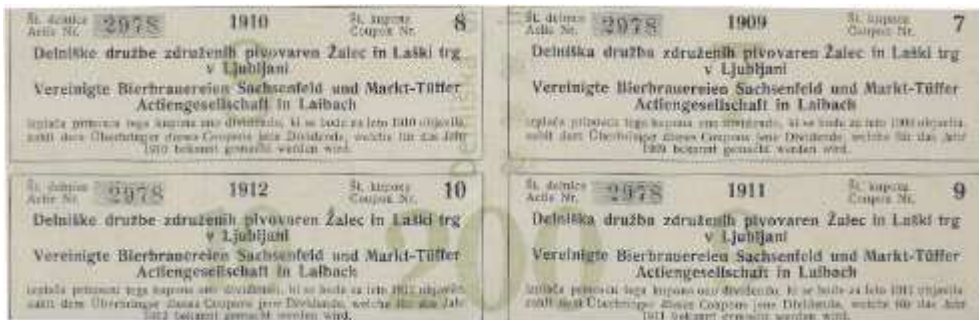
Št. delnice Actie Nr. 2978 1910 Št. kupona Coupon Nr. 8

Delniške družbe združenih pivovaren Žalec in Laški trg v Ljubljani

Vereinigte Bierbrauereien Sachsenfeld und Markt-Tüffer Actiengesellschaft in Laibach

Izplača prinosnici tega kupona ono dividendo, ki se bode za leto 1910 objavila. zahlt dem Überbringer dieses Coupons jene Dividende, welche für das Jahr 1910 bekannt gemacht werden wird.

Št. delnice Actie Nr. 2978 1909 Št. kupona Coupon Nr. 7

Delniška družba združenih pivovaren Žalec in Laški trg v Ljubljani

Vereinigte Bierbrauereien Sachsenfeld und Markt-Tüffer Actiengesellschaft in Laibach

Izplača prinosnici tega kupona ono dividendo, ki se bode za leto 1909 objavila. zahlt dem Überbringer dieses Coupons jene Dividende, welche für das Jahr 1909 bekannt gemacht werden wird.

Št. delnice Actie Nr. 2978 1912 Št. kupona Coupon Nr. 10

Delniške družbe združenih pivovaren Žalec in Laški trg v Ljubljani

Vereinigte Bierbrauereien Sachsenfeld und Markt-Tüffer Actiengesellschaft in Laibach

Izplača prinosnici tega kupona ono dividendo, ki se bode za leto 1912 objavila. zahlt dem Überbringer dieses Coupons jene Dividende, welche für das Jahr 1912 bekannt gemacht werden wird.

Št. delnice Actie Nr. 2978 1911 Št. kupona Coupon Nr. 9

Delniška družba združenih pivovaren Žalec in Laški trg v Ljubljani

Vereinigte Bierbrauereien Sachsenfeld und Markt-Tüffer Actiengesellschaft in Laibach

Izplača prinosnici tega kupona ono dividendo, ki se bode za leto 1911 objavila. zahlt dem Überbringer dieses Coupons jene Dividende, welche für das Jahr 1911 bekannt gemacht werden wird.

200